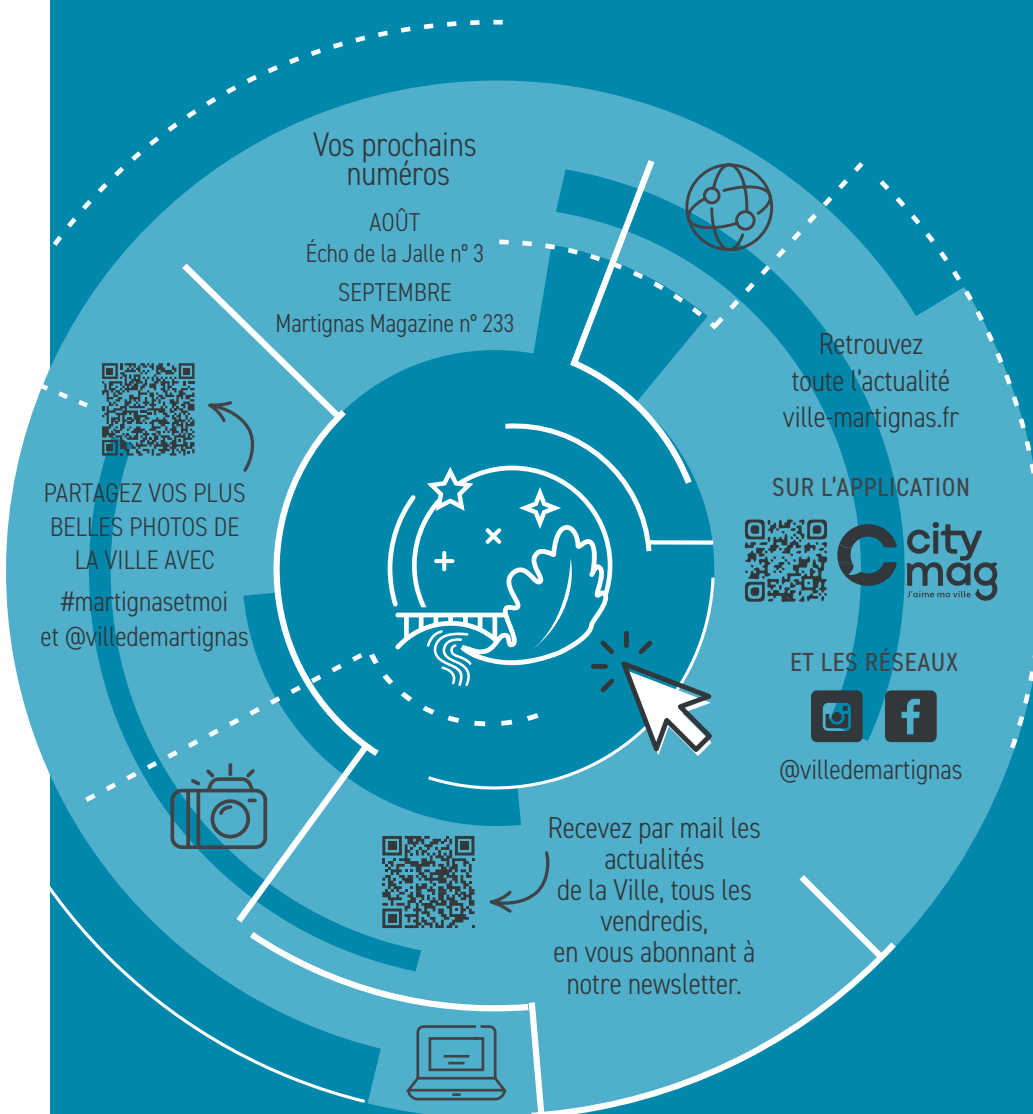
Vos prochains numéros

AOÛT
Écho de la Jalle n° 3

SEPTEMBRE
Martignas Magazine n° 233

Retrouvez toute l'actualité ville-martignas.fr

SUR L'APPLICATION

city mag
J'aime ma ville

ET LES RÉSEAUX

@villedemartignas

PARTAGEZ VOS PLUS BELLES PHOTOS DE LA VILLE AVEC
#martignasetmoi
et @villedemartignas

Recevez par mail les actualités de la Ville, tous les vendredis, en vous abonnant à notre newsletter.